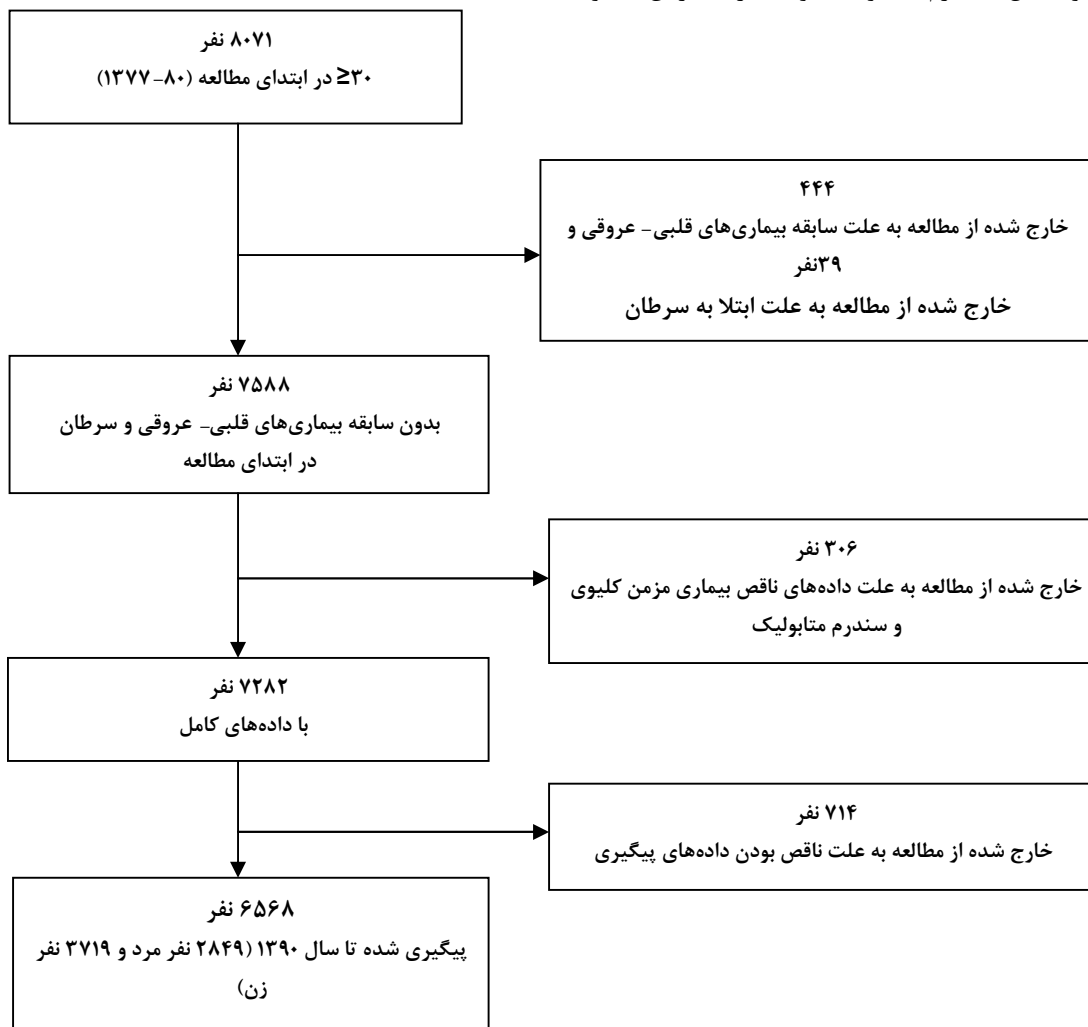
۸۰۷۱ نفر
≥۳۰ در ابتدای مطالعه (۸۰-۱۳۷۷)

۴۴۴
خارج شده از مطالعه به علت سابقه بیماری‌های قلبی- عروقی و
۳۹نفر
خارج شده از مطالعه به علت ابتلا به سرطان

۷۵۸۸ نفر
بدون سابقه بیماری‌های قلبی- عروقی و سرطان
در ابتدای مطالعه

۳۰۶ نفر
خارج شده از مطالعه به علت داده‌های ناقص بیماری مزمن کلیوی
و سندرم متابولیک

۷۲۸۲ نفر
با داده‌های کامل

۷۱۴ نفر
خارج شده از مطالعه به علت ناقص بودن داده‌های پیگیری

۶۵۶۸ نفر
پیگیری شده تا سال ۱۳۹۰ (۲۸۴۹ نفر مرد و ۳۷۱۹ نفر زن)